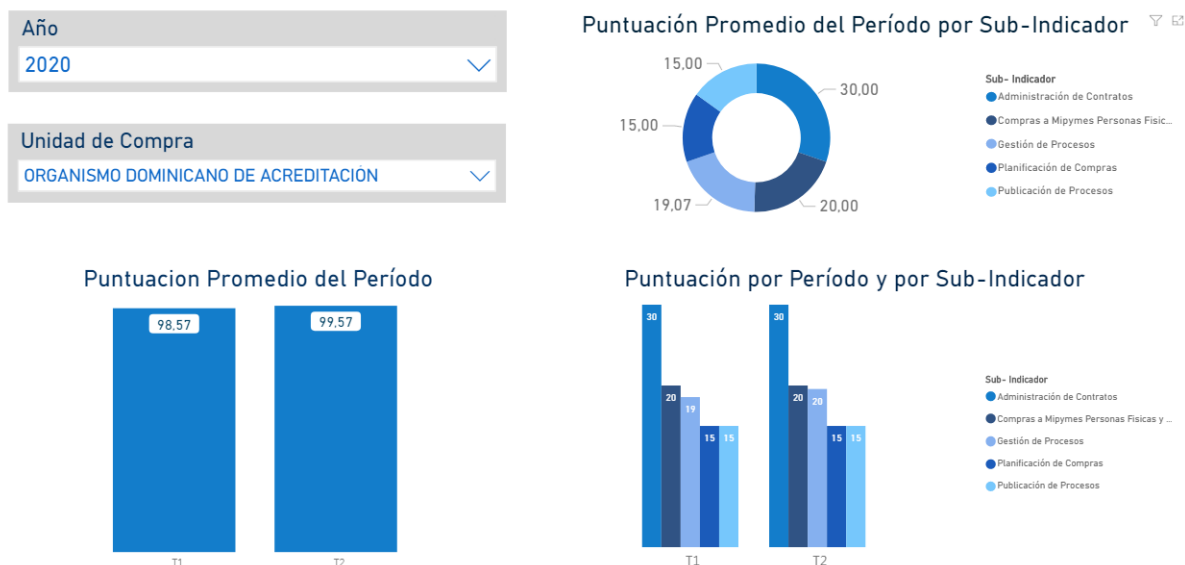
Año

2020

Unidad de Compra

ORGANISMO DOMINICANO DE ACREDITACIÓN

Puntuación Promedio del Período por Sub-Indicador

15,00

30,00

15,00

19,07

20,00

Sub- Indicador

Administración de Contratos

Compras a Mipymes Personas Fisic...

Gestión de Procesos

Planificación de Compras

Publicación de Procesos

Puntuacion Promedio del Período

98,57

99,57

T1

T2

Puntuación por Período y por Sub-Indicador

30

20

19

15

15

30

20

20

15

15

T1

T2

Sub- Indicador

Administración de Contratos

Compras a Mipymes Personas Fisicas y ...

Gestión de Procesos

Planificación de Compras

Publicación de Procesos